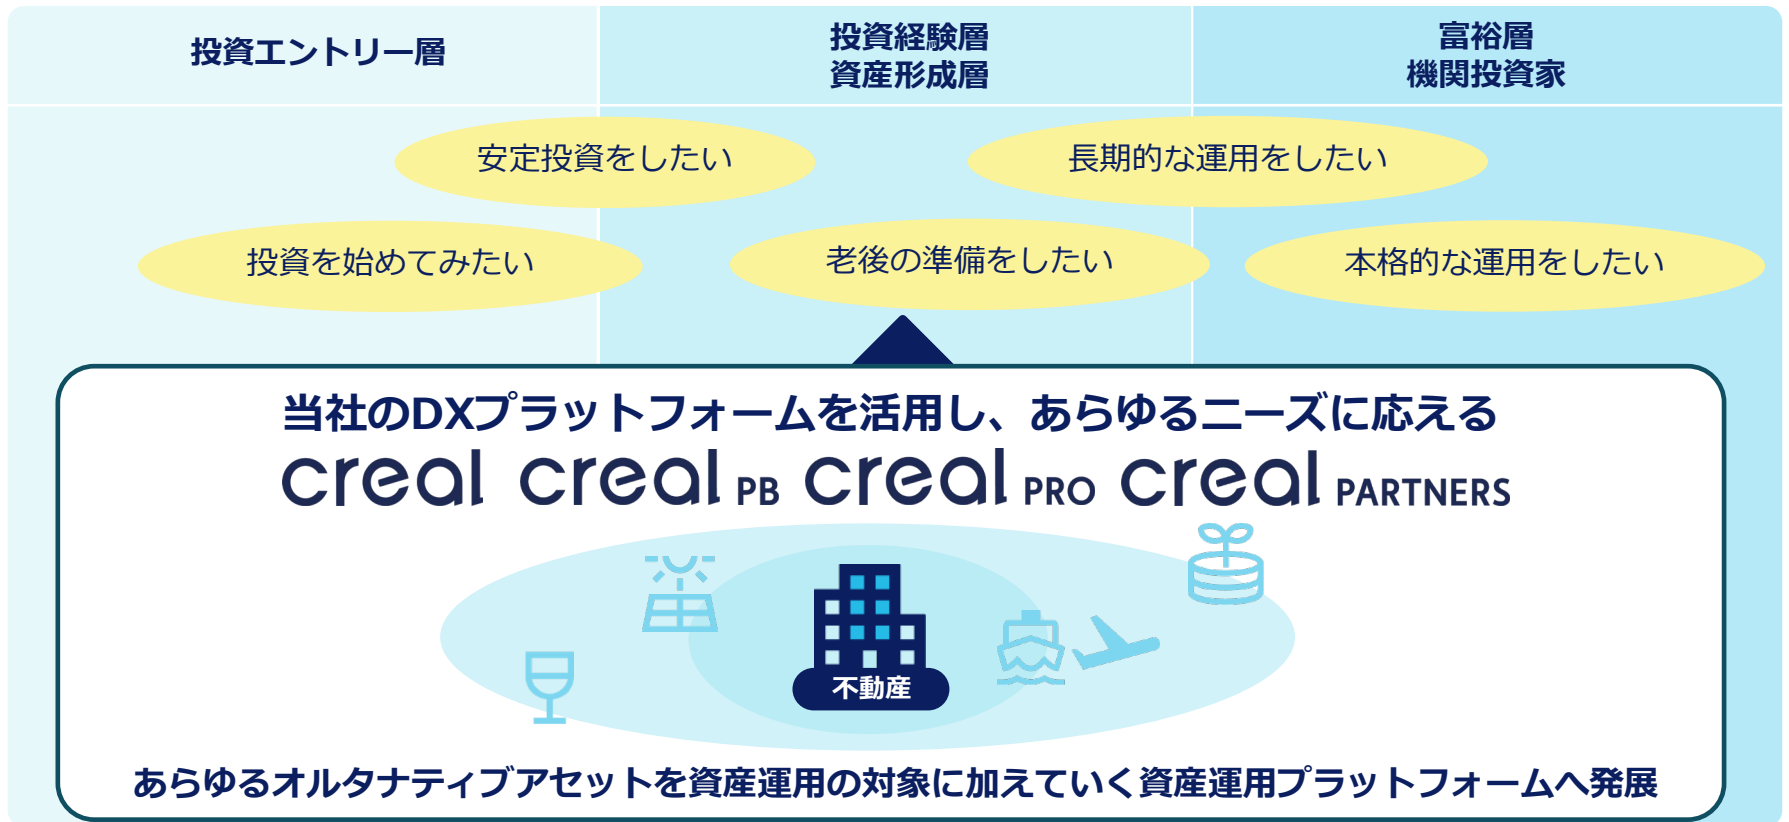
投資エントリー層

投資経験層
資産形成層

富裕層
機関投資家

安定投資をしたい

長期的な運用をしたい

投資を始めてみたい

老後の準備をしたい

本格的な運用をしたい

当社のDXプラットフォームを活用し、あらゆるニーズに応える

creal creal PB creal PRO creal PARTNERS

不動産

あらゆるオルタナティブアセットを資産運用の対象に加えていく資産運用プラットフォームへ発展